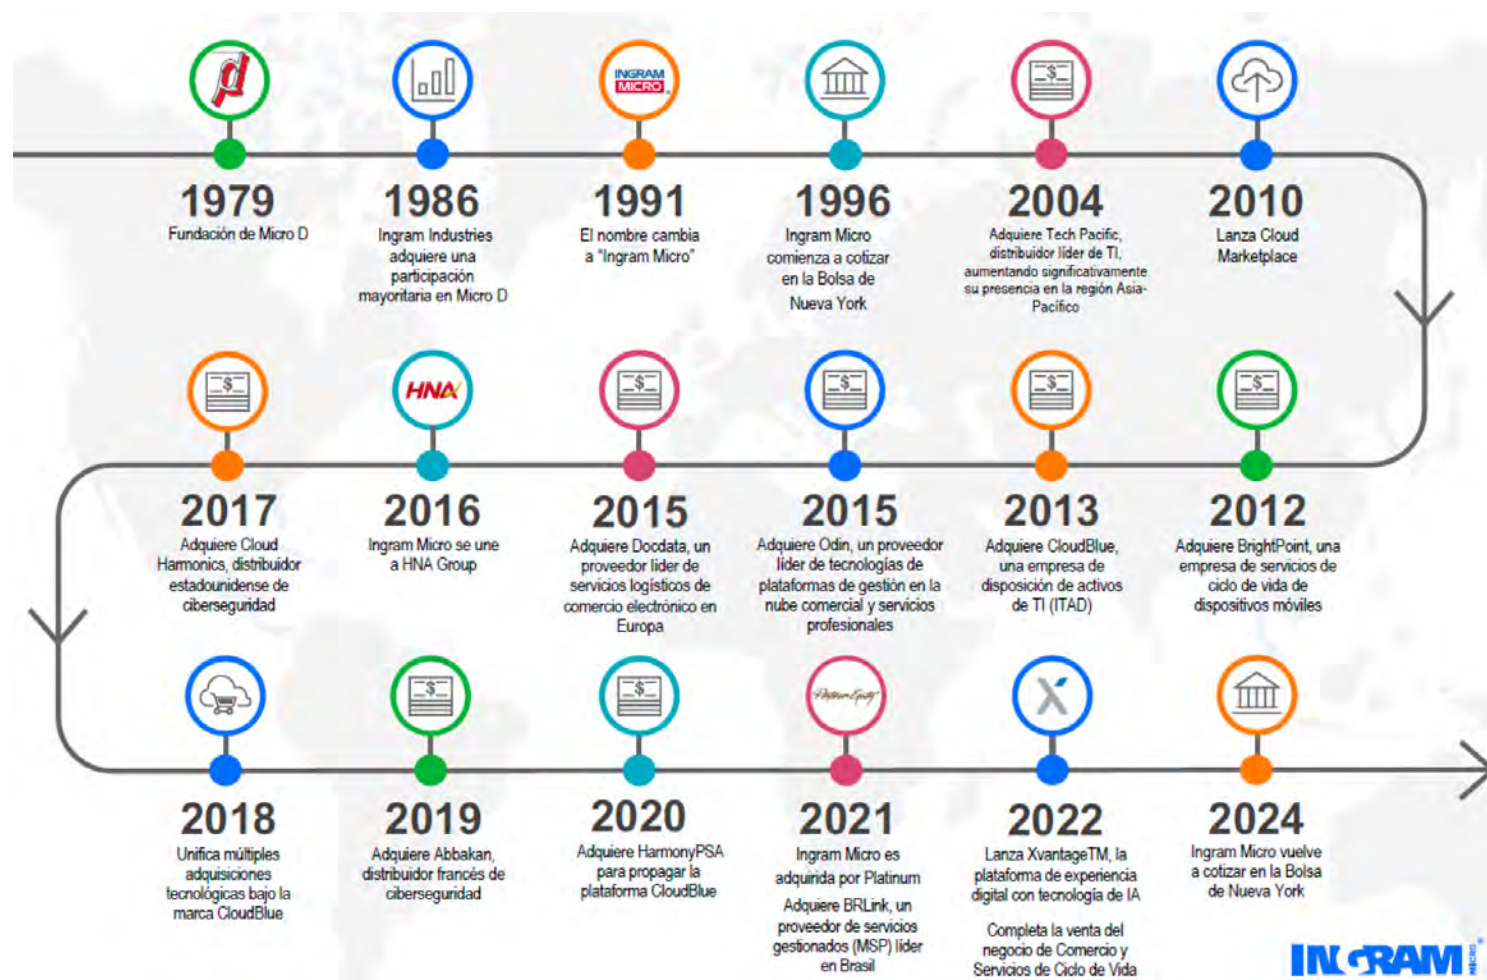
d

1979
Fundación de Micro D

1986
Ingram Industries adquiere una participación mayoritaria en Micro D

INGRAM MICRO

1991
El nombre cambia a "Ingram Micro"

1996
Ingram Micro comienza a cotizar en la Bolsa de Nueva York

2004
Adquiere Tech Pacific, distribuidor líder de TI, aumentando significativamente su presencia en la región Asia-Pacífico

2010
Lanza Cloud Marketplace

2017
Adquiere Cloud Harmonics, distribuidor estadounidense de ciberseguridad

HNA

2016
Ingram Micro se une a HNA Group

2015
Adquiere Docdata, un proveedor líder de servicios logísticos de comercio electrónico en Europa

2015
Adquiere Odin, un proveedor líder de tecnologías de plataformas de gestión en la nube comercial y servicios profesionales

2013
Adquiere CloudBlue, una empresa de disposición de activos de TI (ITAD)

2012
Adquiere BrightPoint, una empresa de servicios de ciclo de vida de dispositivos móviles

2018
Unifica múltiples adquisiciones tecnológicas bajo la marca CloudBlue

2019
Adquiere Abbakan, distribuidor francés de ciberseguridad

2020
Adquiere HarmonyPSA para propagar la plataforma CloudBlue

Platinum Equity

2021
Ingram Micro es adquirida por Platinum

Adquiere BRLink, un proveedor de servicios gestionados (MSP) líder en Brasil

2022
Lanza XvantageTM, la plataforma de experiencia digital con tecnología de IA

Completa la venta del negocio de Comercio y Servicios de Ciclo de Vida

2024
Ingram Micro vuelve a cotizar en la Bolsa de Nueva York

INGRAM MICRO